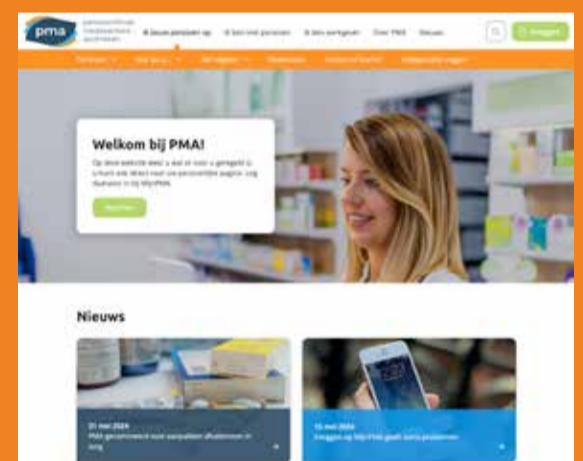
pma pensioenfonds medewerkers apotheken

Ik bouw pensioen op   Ik ben met pensioen   Ik ben werkgever   Over PMA   Nieuws

Inloggen

Pensioen   Hoe zit u...   Wat regelen   Downloads   Contact en hulp   Veelgestelde vragen

Welkom bij PMA!

Op deze website leest u wat er voor u geregeld is u kunt ook direct naar uw persoonlijke pagina. Log daarvoor in bij Mijn PMA.

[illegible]

Nieuws

21 mei 2024
PMA genomineerd voor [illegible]

15 mei 2024
Inloggen op Mijn PMA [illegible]